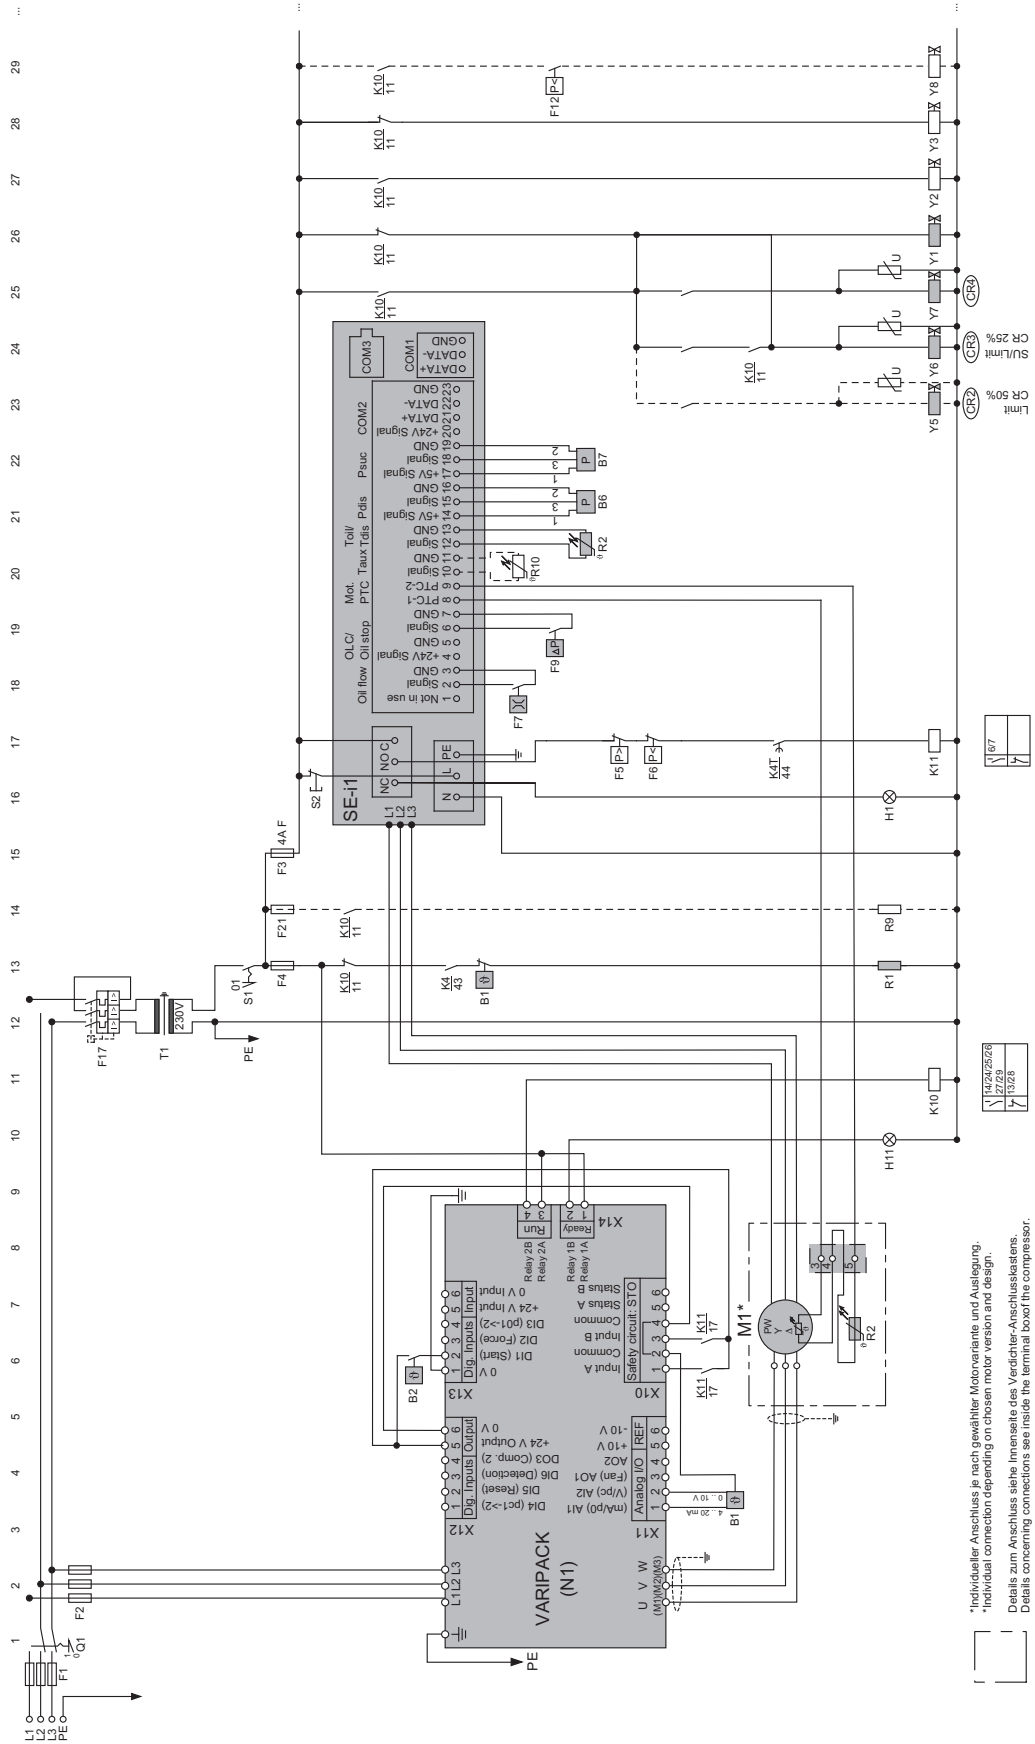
1 2 3 4 5 6 7 8 9 10 11 12 13 14 15 16 17 18 19 20 21 22 23 24 25 26 27 28 29

L1 L2 L3 PE

F1

Q1

F2

PE

VARIPACK (N1)

L1 L2 L3

U V W (M1)(M2)(M3)

X12
Dig. Inputs | Output
1 2 3 4 5 6
DI4 (pc1->2)
DI5 (Reset)
DI6 (Detection)
DO3 (Comp. 2)
+24 V Output
0 V

X13
Dig. Inputs | Input
1 2 3 4 5 6
0 V
DI1 (Start)
DI2 (Force)
DI3 (p01->2)
+24 V Input
0 V Input

X11
Analog I/O | REF
1 2 3 4 5 6
(mA/p0) AI1
(V/pc) AI2
(Fan) AO1
AO2
+10 V
-10 V

X10
Safety circuit: STO
1 2 3 4 5 6
Input A
Common
Input B
Common
Status A
Status B

X14
Run 3 4
Relay 2B
Relay 2A
Ready 1 2
Relay 1B
Relay 1A

B1
4...20 mA
0...10 V

B2

K11 17

K11 17

M1*
PW
Y
Δ
R2

3 4 5

H11

K10

14/24/25/26
27/29
13/28

F17

T1
230V

PE

S1
01

F4

K10 11

K4 43

B1

R1

F21

K10 11

R9

F3 4A F

S2

SE-i1
L1 L2 L3
NC NO C
N L PE

H1

F5 P>
F6 P<

K4T 44

K11

6/7

Oil flow
1 Not in use
2 Signal
3 GND
OLC/ Oil stop
4 +24V Signal
5 GND
6 Signal
7 GND
Mot. PTC
8 PTC-1
9 PTC-2
Toil/ Taux Tdis
10 Signal
11 GND
12 Signal
13 GND
Pdis
14 +5V Signal
15 Signal
16 GND
Psuc
17 +5V Signal
18 Signal
19 GND
COM2
20 +24V Signal
21 DATA+
22 DATA-
23 GND

COM3
COM1
DATA+
DATA-
GND

F7
F9 ΔP
R10
R2
B6 P 1 3 2
B7 P 1 3 2

K10 11
K10 11
K10 11
K10 11
K10 11
K10 11

F12 P<

U U U

Y5 Y6 Y7 Y1 Y2 Y3 Y8

CR2 CR3 CR4

CR 50% Limit
CR 25% SU/Limit

*Individueller Anschluss je nach gewählter Motorvariante und Auslegung.
*Individual connection depending on chosen motor version and design.

Details zum Anschluss siehe Innenseite des Verdichter-Anschlusskastens.
Details concerning connections see inside the terminal boxof the compressor.